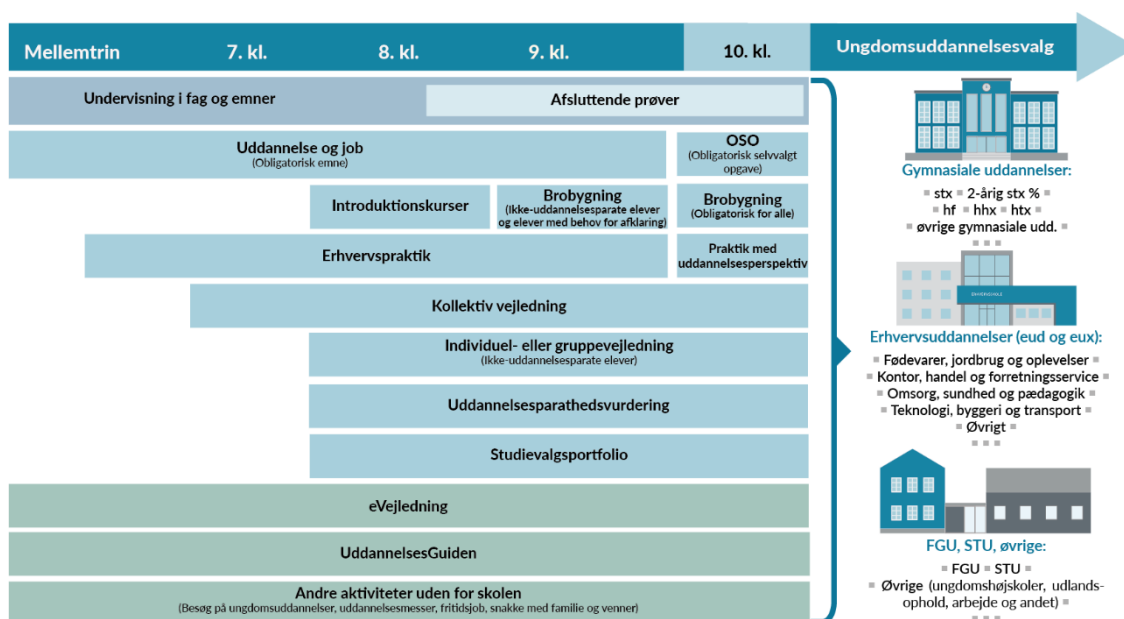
Mellemtrin 7. kl. 8. kl. 9. kl. 10. kl. Ungdomsuddannelsesvalg

Undervisning i fag og emner

Afsluttende prøver

Uddannelse og job
(Obligatorisk emne)

OSO
(Obligatorisk selvvalgt opgave)

Introduktionskurser

Brobygning
(Ikke-uddannelsesparate elever og elever med behov for afklaring)

Brobygning
(Obligatorisk for alle)

Erhvervspraktik

Praktik med uddannelsesperspektiv

Kollektiv vejledning

Individuel- eller gruppevejledning
(Ikke-uddannelsesparate elever)

Uddannelsesparathedsvurdering

Studievalgsportfolio

eVejledning

UddannelsesGuiden

Andre aktiviteter uden for skolen
(Besøg på ungdomsuddannelser, uddannelsesmesser, fritidsjob, snakke med familie og venner)

Gymnasiale uddannelser:
stx 2-årig stx %
hf hhx htx
øvrige gymnasiale udd.

ERHVERVSSKOLE

Erhvervsuddannelser (eud og eux):
Fødevarer, jordbrug og oplevelser
Kontor, handel og forretningsservice
Omsorg, sundhed og pædagogik
Teknologi, byggeri og transport
Øvrigt

FGU, STU, øvrige:
FGU STU
Øvrige (ungdomshøjskoler, udlandsophold, arbejde og andet)